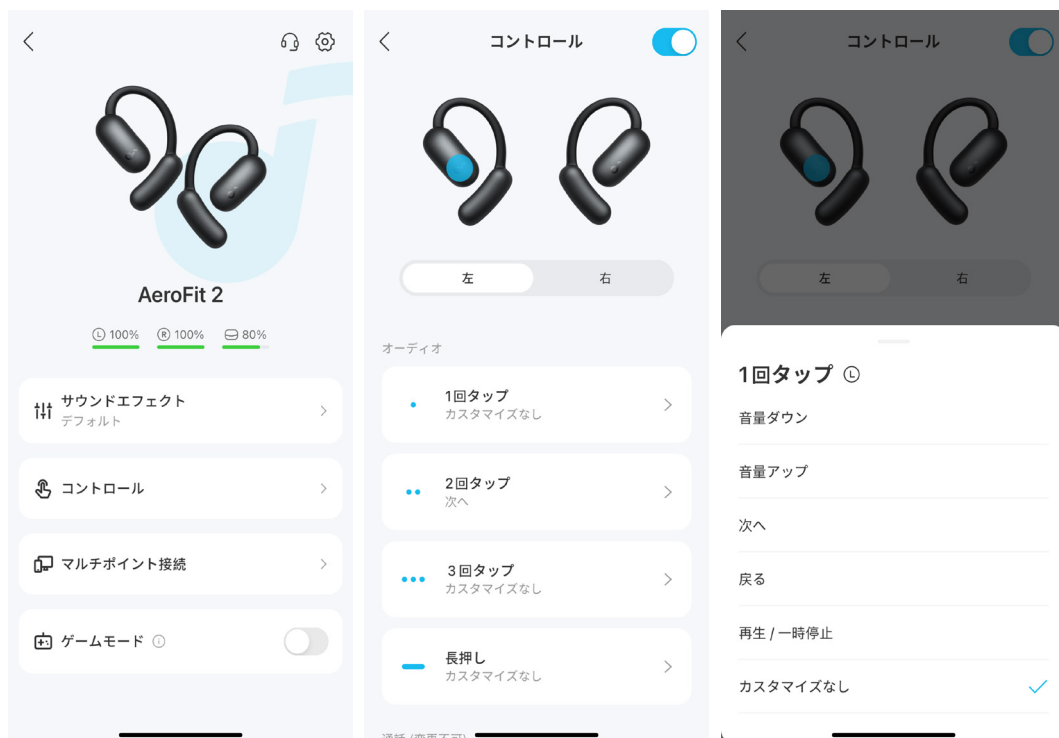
AeroFit 2

L 100%   R 100%   80%

サウンドエフェクト
デフォルト

コントロール

マルチポイント接続

ゲームモード

コントロール

左   右

オーディオ

1回タップ
カスタマイズなし

2回タップ
次へ

3回タップ
カスタマイズなし

長押し
カスタマイズなし

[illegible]

コントロール

左   右

1回タップ L

音量ダウン

音量アップ

次へ

戻る

再生 / 一時停止

カスタマイズなし